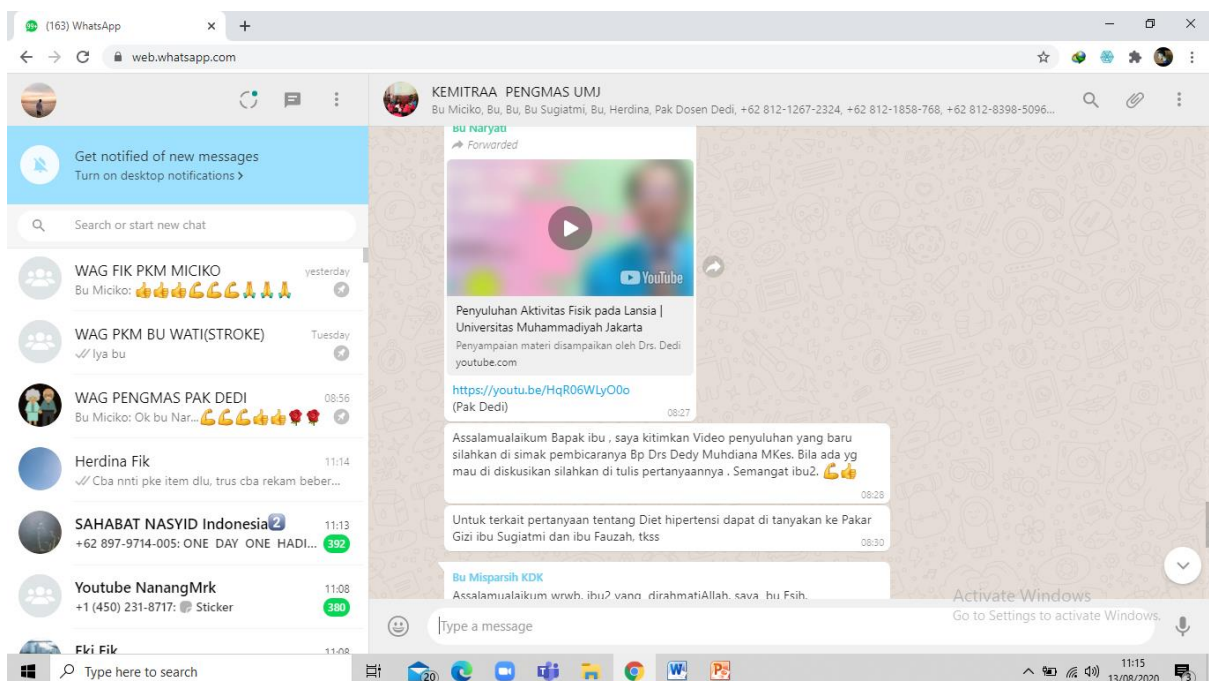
(163) WhatsApp
web.whatsapp.com

Get notified of new messages
Turn on desktop notifications >

Search or start new chat

WAG FIK PKM MICIKO yesterday
Bu Miciko: 👍👍👍💪💪💪🙏🙏🙏

WAG PKM BU WATI(STROKE) Tuesday
Iya bu

WAG PENGMAS PAK DEDI 08:56
Bu Miciko: Ok bu Nar... 💪💪💪👍👍🌹🌹

Herdina Fik 11:14
Cba nnti pke item dlu, trus cba rekam beber...

SAHABAT NASYID Indonesia 2 11:13
+62 897-9714-005: ONE DAY ONE HADI... 392

Youtube NanangMrk 11:08
+1 (450) 231-8717: Sticker 380

Eki Fik 11:08

KEMITRAA PENGMAS UMJ
Bu Miciko, Bu, Bu, Bu Sugiatmi, Bu, Herdina, Pak Dosen Dedi, +62 812-1267-2324, +62 812-1858-768, +62 812-8398-5096...

Bu Naryati
Forwarded

YouTube

Penyuluhan Aktivitas Fisik pada Lansia | Universitas Muhammadiyah Jakarta
Penyampaian materi disampaikan oleh Drs. Dedi
youtube.com

https://youtu.be/HqR06WLyO0o
(Pak Dedi) 08:27

Assalamualaikum Bapak ibu , saya kitimkan Video penyuluhan yang baru silahkan di simak pembicaranya Bp Drs Dedy Muhdiana MKes. Bila ada yg mau di diskusikan silahkan di tulis pertanyaannya . Semangat ibu2. 💪👍 08:28

Untuk terkait pertanyaan tentang Diet hipertensi dapat di tanyakan ke Pakar Gizi ibu Sugiatmi dan ibu Fauzah, tkss 08:30

Bu Misparsih KDK
Assalamualaikum wrwb. ibu2 yang dirahmatiAllah, saya bu Esih.

Activate Windows
Go to Settings to activate Windows.

Type a message

Type here to search
20
11:15
13/08/2020
3